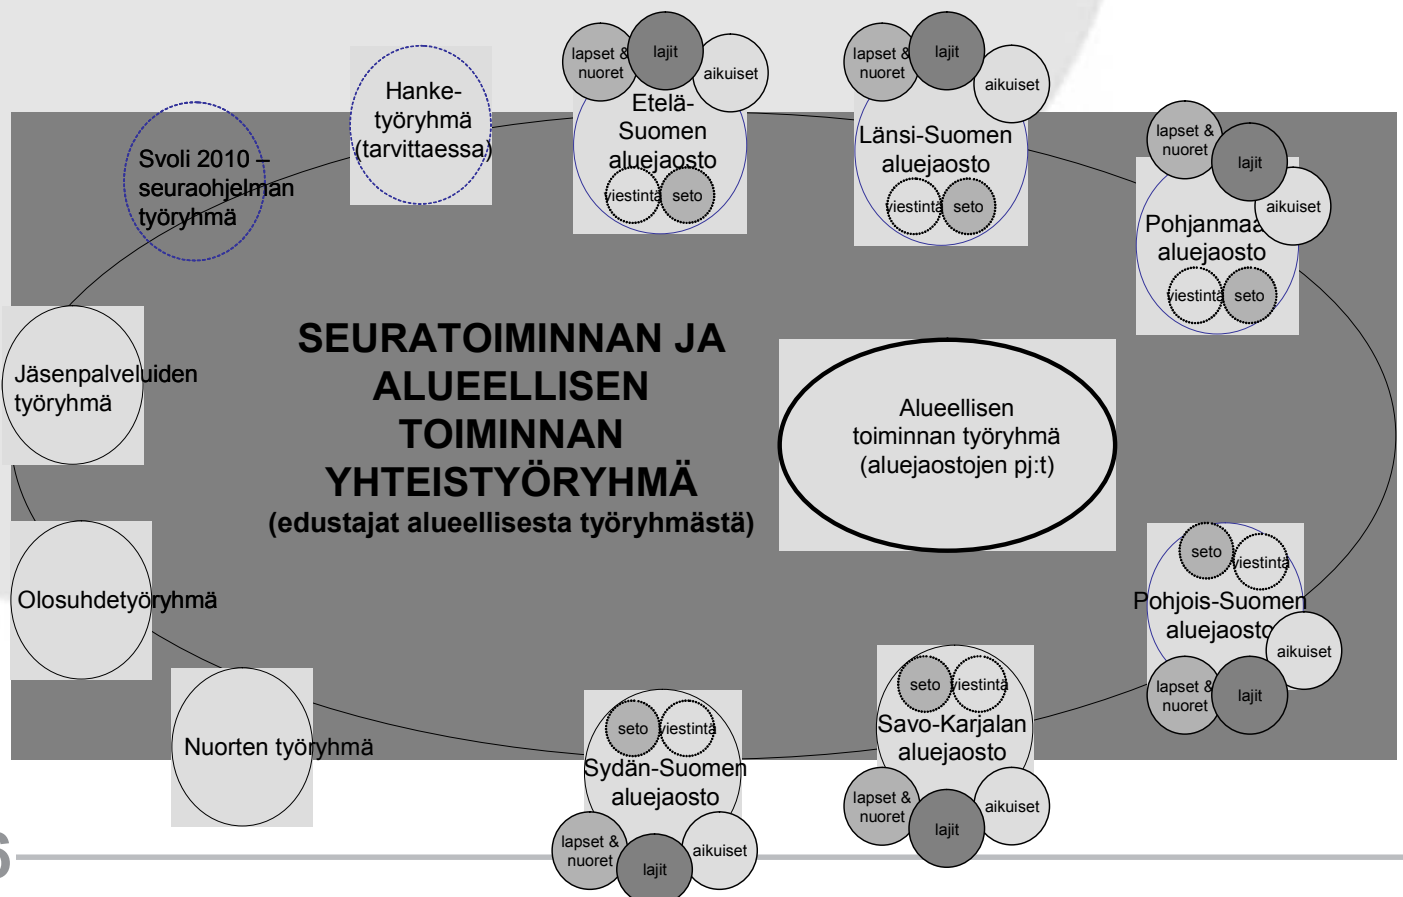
Svoli 2010 – seuraohjelman työryhmä

Hanke-työryhmä (tarvittaessa)

lapset & nuoret
lajit
aikuiset
Etelä-Suomen aluejaosto
viestintä
seto

lapset & nuoret
lajit
aikuiset
Länsi-Suomen aluejaosto
viestintä
seto

lapset & nuoret
lajit
aikuiset
Pohjanmaa aluejaosto
viestintä
seto

Jäsenpalveluiden työryhmä

SEURATOIMINNAN JA ALUEELLISEN TOIMINNAN YHTEISTYÖRYHMÄ
(edustajat alueellisesta työryhmästä)

Alueellisen toiminnan työryhmä (aluejaostojen pj:t)

seto
viestintä
Pohjois-Suomen aluejaosto
aikuiset
lapset & nuoret
lajit

Olosuhdetyöryhmä

Nuorten työryhmä

seto
viestintä
Sydän-Suomen aluejaosto
lapset & nuoret
lajit
aikuiset

seto
viestintä
Savo-Karjalan aluejaosto
lapset & nuoret
lajit
aikuiset

6